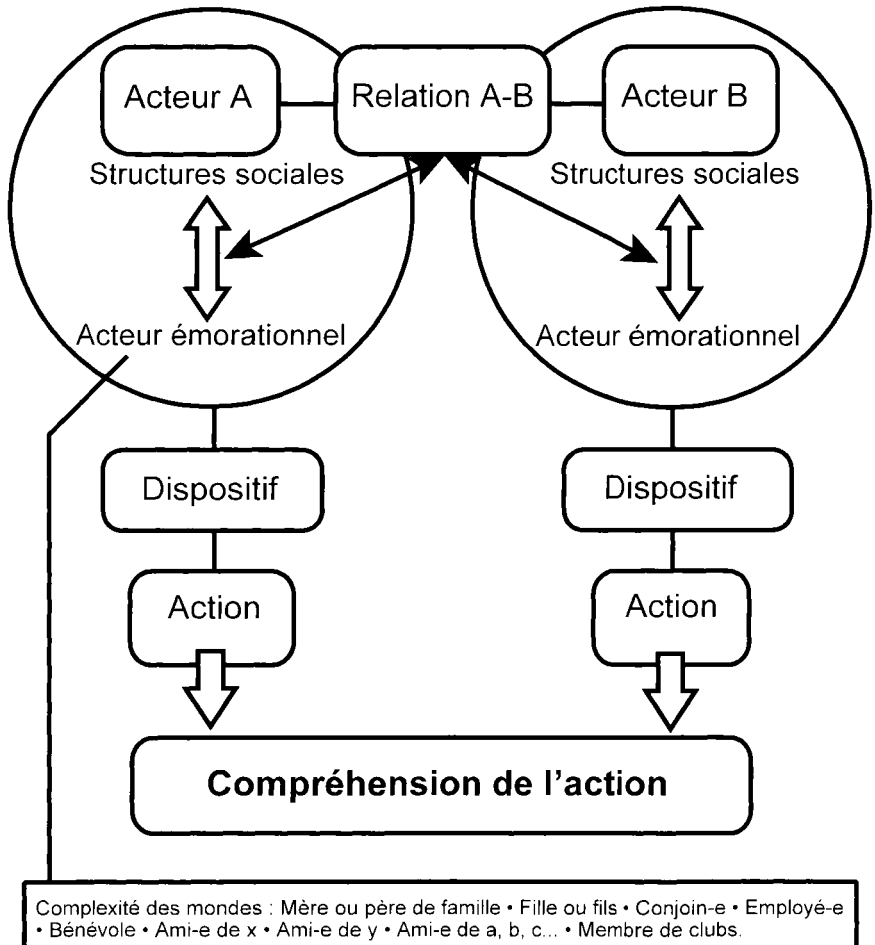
Acteur A

Relation A-B

Acteur B

Structures sociales

Structures sociales

Acteur émorationnel

Acteur émorationnel

Dispositif

Dispositif

Action

Action

Compréhension de l'action

Complexité des mondes : Mère ou père de famille • Fille ou fils • Conjoin-e • Employé-e • Bénévole • Ami-e de x • Ami-e de y • Ami-e de a, b, c... • Membre de clubs.